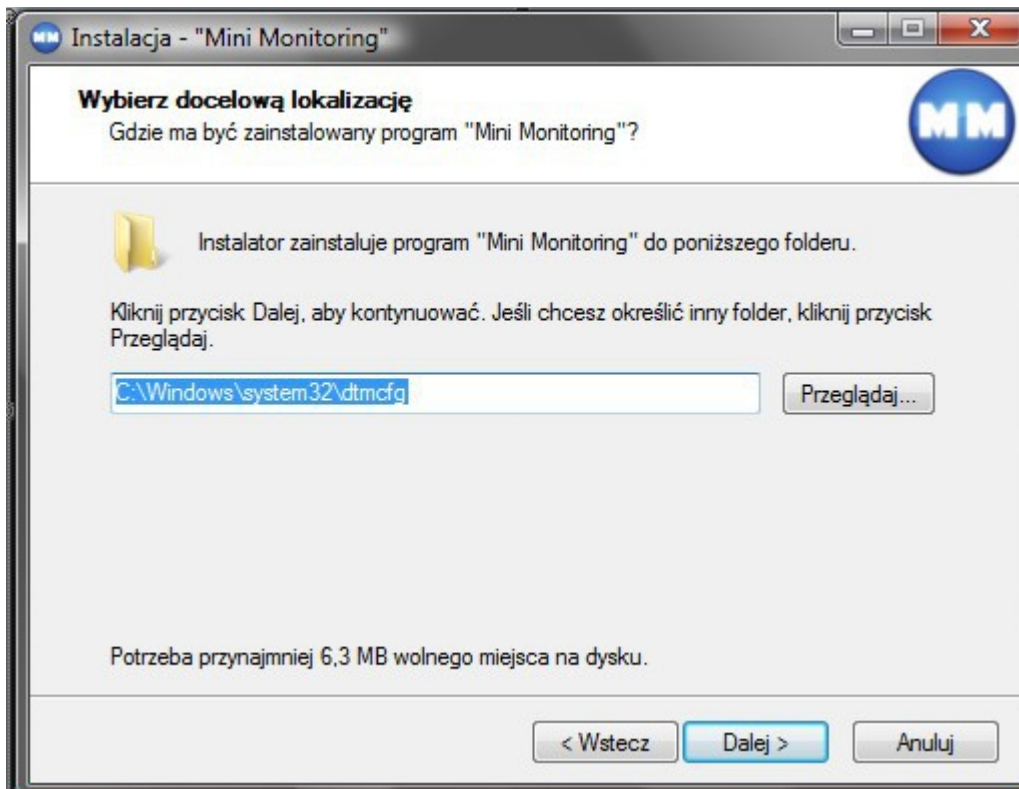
Instalacja - "Mini Monitoring"

Wybierz docelową lokalizację
Gdzie ma być zainstalowany program "Mini Monitoring"?

MM

Instalator zainstaluje program "Mini Monitoring" do poniższego folderu.

Kliknij przycisk Dalej, aby kontynuować. Jeśli chcesz określić inny folder, kliknij przycisk Przeglądaj.

C:\Windows\system32\dtmcfg

Przeglądaj...

Potrzeba przynajmniej 6,3 MB wolnego miejsca na dysku.

< Wstecz

Dalej >

Anuluj